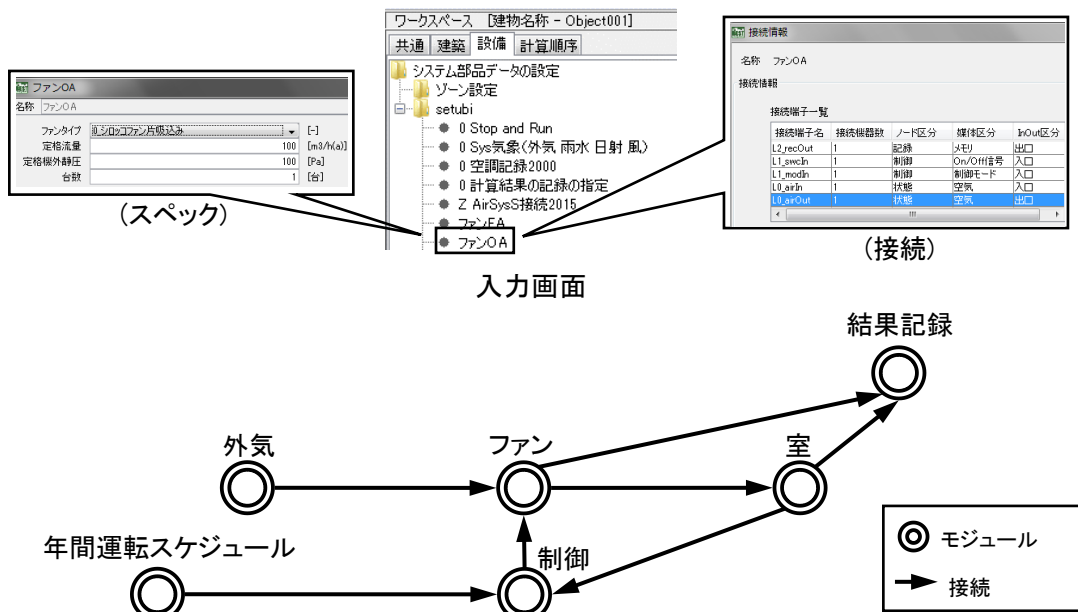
ファンOA
名称 ファンOA
ファンタイプ 0_シロッコファン片吸込み [-]
定格流量 100 [m3/h(a)]
定格機外静圧 100 [Pa]
台数 1 [台]

(スペック)

ワークスペース [建物名称 - Object001]
共通 建築 設備 計算順序
システム部品データの設定
ゾーン設定
setubi
0 Stop and Run
0 Sys気象(外気 雨水 日射 風)
0 空調記録2000
0 計算結果の記録の指定
Z AirSysS接続2015
ファンEA
ファンOA

接続情報
名称 ファンOA
接続情報
接続端子一覧

| 接続端子名 | 接続機器数 | ノード区分 | 媒体区分 | InOut区分 |
|---|---|---|---|---|
| L2_recOut | 1 | 記録 | メモリ | 出口 |
| L1_swcIn | 1 | 制御 | On/Off信号 | 入口 |
| L1_modIn | 1 | 制御 | 制御モード | 入口 |
| L0_airIn | 1 | 状態 | 空気 | 入口 |
| L0_airOut | 1 | 状態 | 空気 | 出口 |

(接続)

入力画面

結果記録
外気
ファン
室
年間運転スケジュール
制御
モジュール
接続